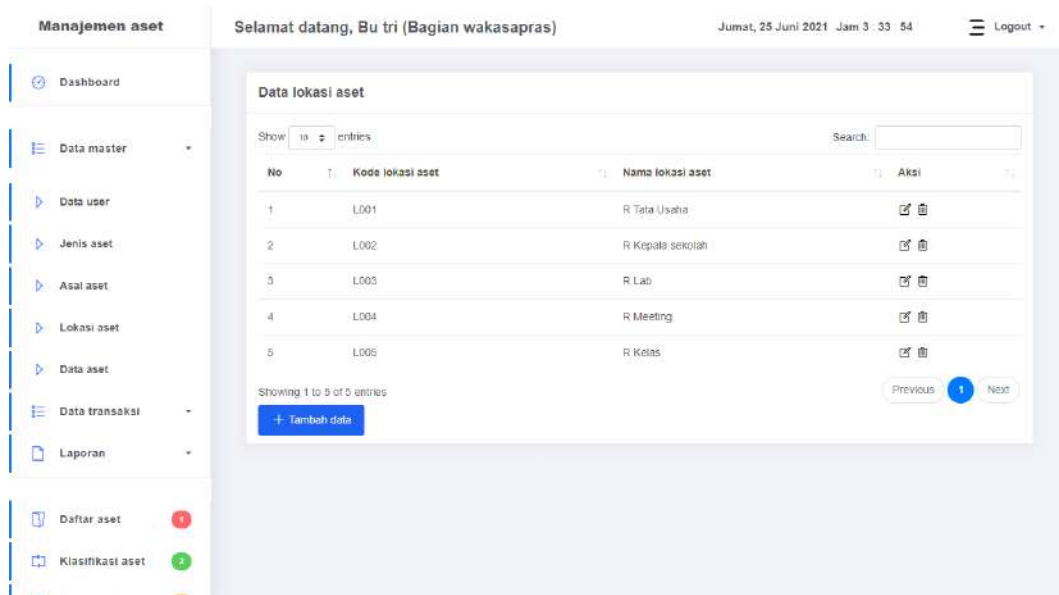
Manajemen aset

Dashboard

Data master

Data user

Jenis aset

Asal aset

Lokasi aset

Data aset

Data transaksi

Laporan

Daftar aset

Klasifikasi aset

Selamat datang, Bu tri (Bagian wakasapras)

Jumat, 25 Juni 2021 Jam 3 : 33 : 54

Logout

Data lokasi aset

Show 10 entries

Search:

| No | Kode lokasi aset | Nama lokasi aset | Aksi |
|---|---|---|---|
| 1 | L001 | R Tata Usaha | |
| 2 | L002 | R Kepala sekolah | |
| 3 | L003 | R Lab | |
| 4 | L004 | R Meeting | |
| 5 | L005 | R Kelas | |

Showing 1 to 5 of 5 entries

Previous 1 Next

+ Tambah data